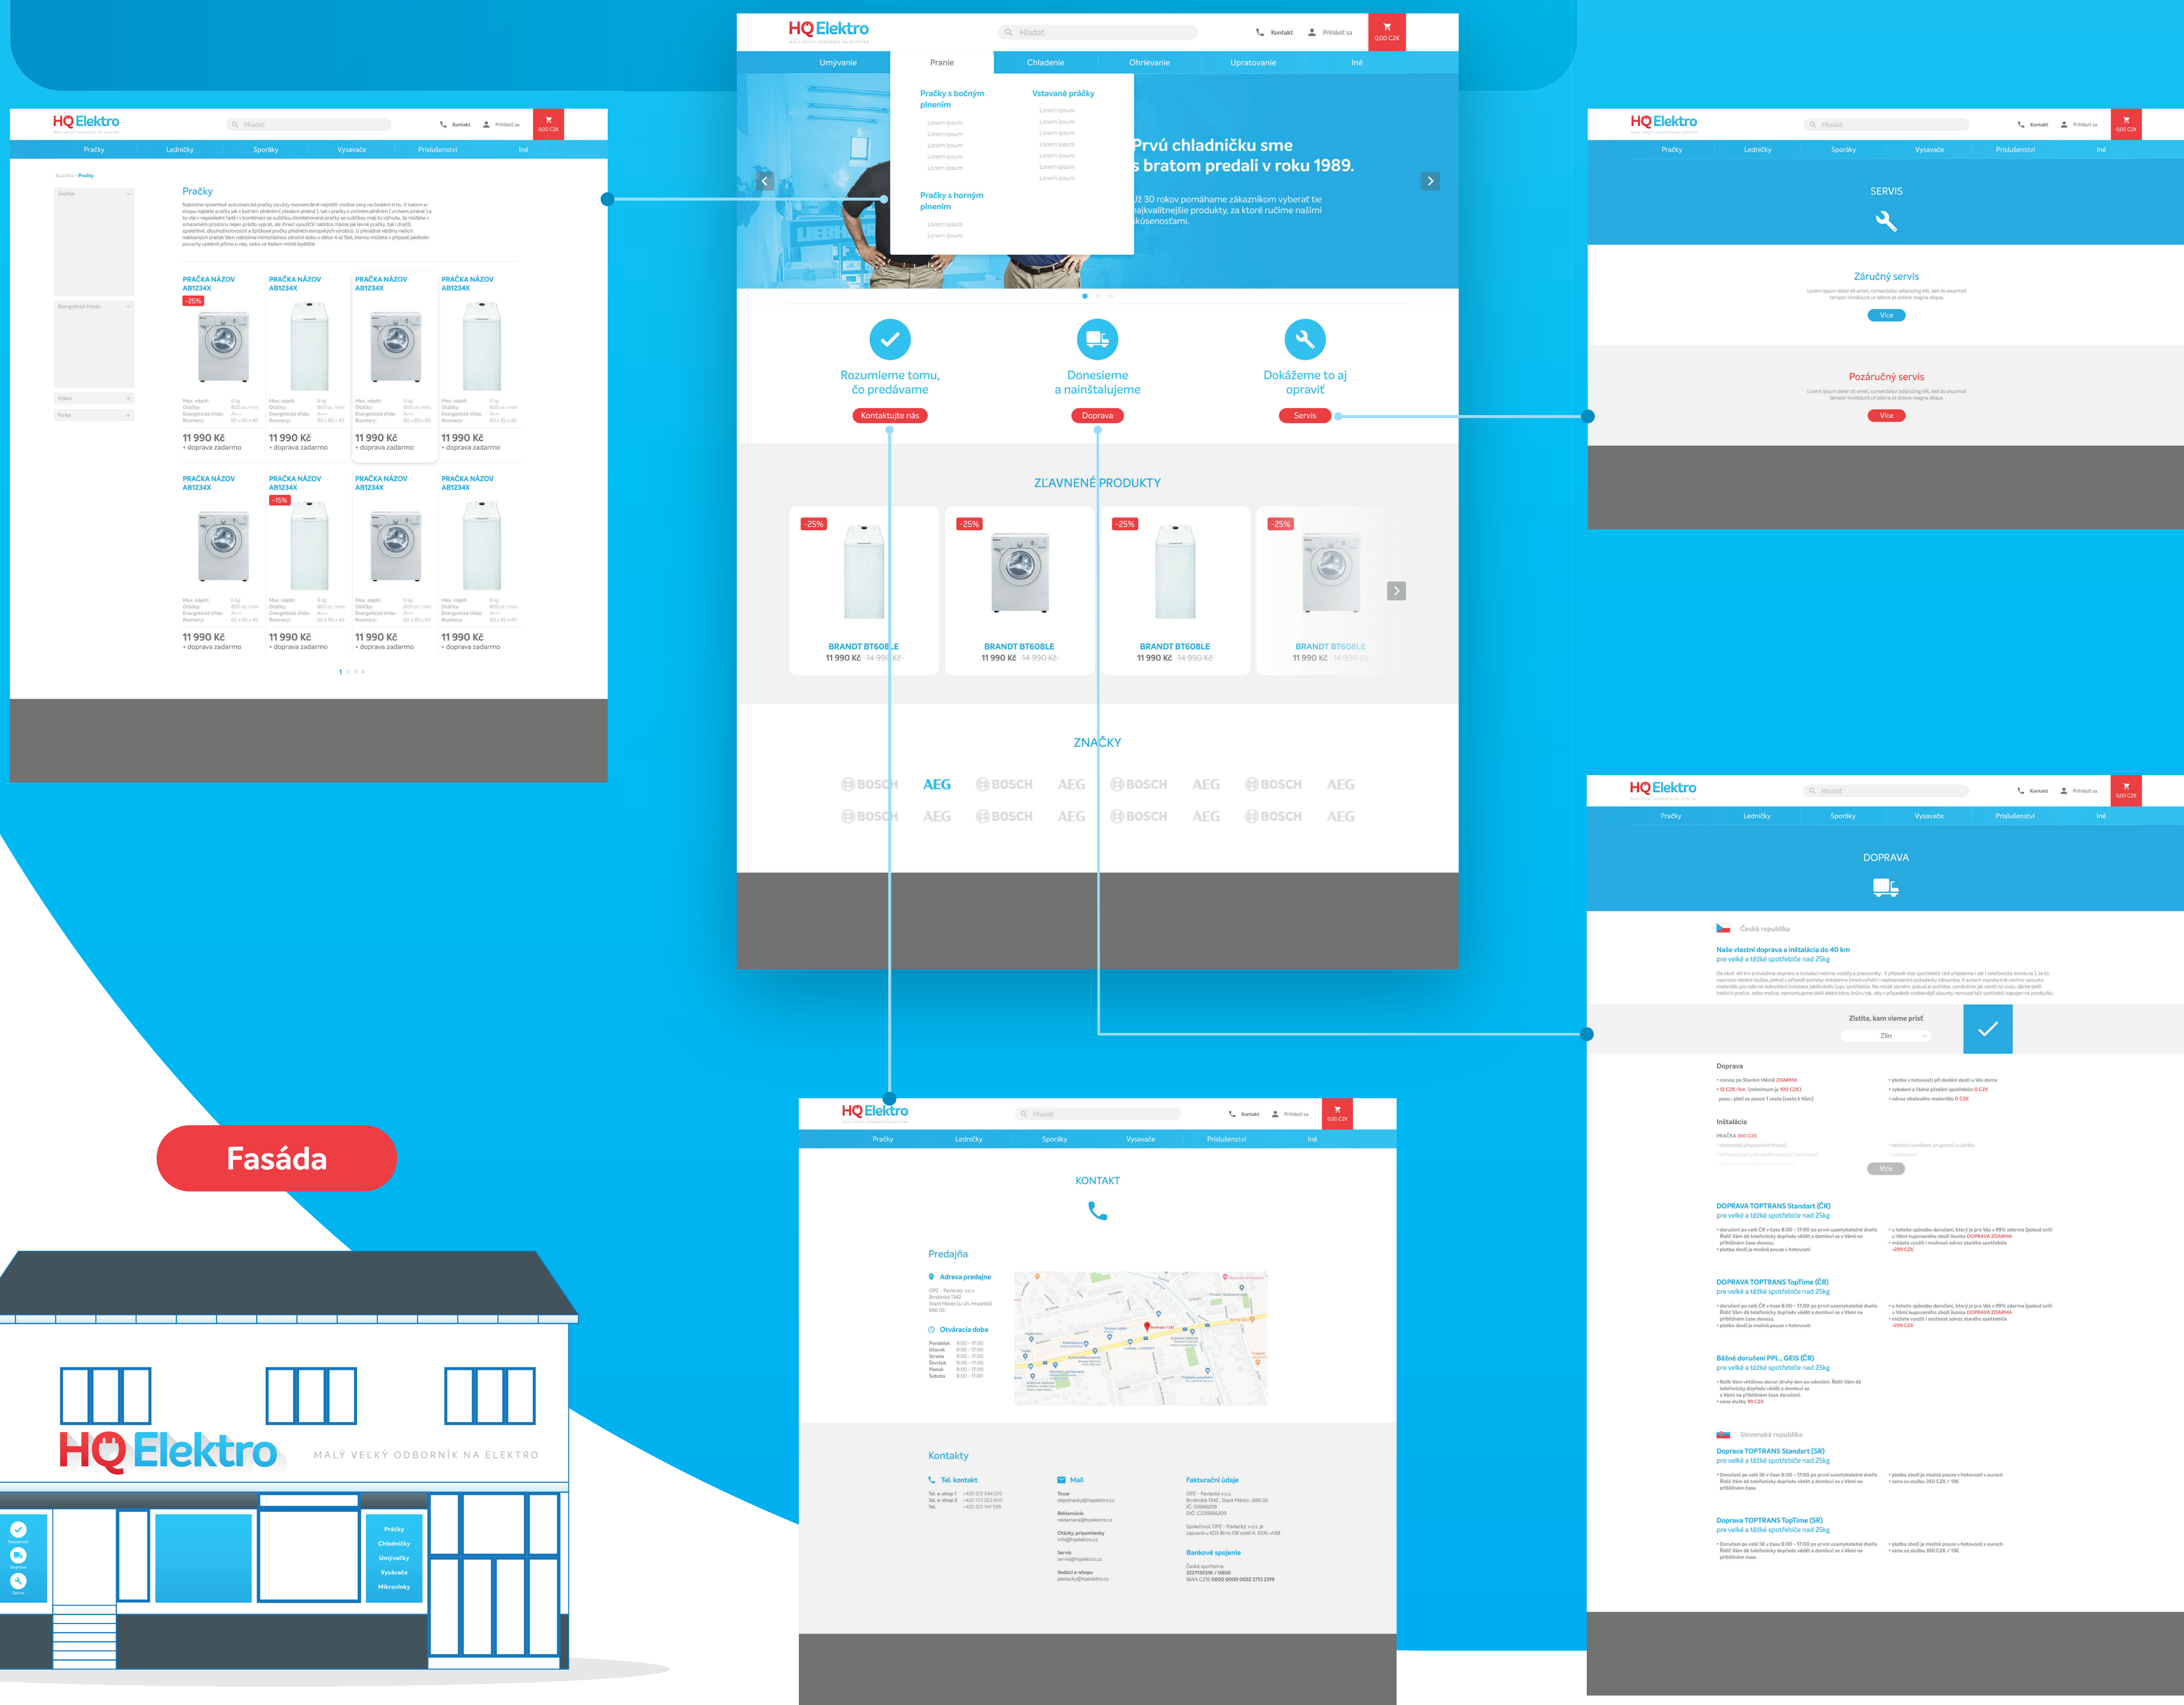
HQ Elektro
Hľadať
Kontakt
Prihlásiť sa
0,00 CZK
Umývanie
Pranie
Chladenie
Ohrievanie
Upratovanie
Iné
Pračky s bočným plnením
Lorem ipsum
Lorem ipsum
Lorem ipsum
Lorem ipsum
Lorem ipsum
Vstavané pračky
Lorem ipsum
Lorem ipsum
Lorem ipsum
Lorem ipsum
Lorem ipsum
Lorem ipsum
Lorem ipsum
Pračky s horným plnením
Lorem ipsum
Lorem ipsum
Prvú chladničku sme s bratom predali v roku 1989.
Už 30 rokov pomáhame zákazníkom vyberať tie najkvalitnejšie produkty, za ktoré ručíme našimi skúsenosťami.
Rozumieme tomu, čo predávame
Kontaktujte nás
Donesieme a nainštalujeme
Doprava
Dokážeme to aj opraviť
Servis
ZĽAVNENÉ PRODUKTY
-25%
BRANDT BT608LE
11 990 Kč 14 990 Kč
-25%
BRANDT BT608LE
11 990 Kč 14 990 Kč
-25%
BRANDT BT608LE
11 990 Kč 14 990 Kč
-25%
BRANDT BT608LE
11 990 Kč 14 990 Kč
ZNAČKY
BOSCH AEG BOSCH AEG BOSCH AEG BOSCH AEG
BOSCH AEG BOSCH AEG BOSCH AEG BOSCH AEG

HQ Elektro
Hľadať
Kontakt
Prihlásiť sa
0,00 CZK
Pračky
Ledničky
Sporáky
Vysavače
Príslušenství
Iné
Pračky
PRAČKA NÁZOV AB1234X
-25%
11 990 Kč
+ doprava zadarmo
PRAČKA NÁZOV AB1234X
11 990 Kč
+ doprava zadarmo
PRAČKA NÁZOV AB1234X
11 990 Kč
+ doprava zadarmo
PRAČKA NÁZOV AB1234X
11 990 Kč
+ doprava zadarmo
PRAČKA NÁZOV AB1234X
11 990 Kč
+ doprava zadarmo
PRAČKA NÁZOV AB1234X
-15%
11 990 Kč
+ doprava zadarmo
PRAČKA NÁZOV AB1234X
11 990 Kč
+ doprava zadarmo
PRAČKA NÁZOV AB1234X
11 990 Kč
+ doprava zadarmo
1 2 3 4

HQ Elektro
SERVIS
Záručný servis
Více
Pozáručný servis
Více

HQ Elektro
DOPRAVA
Česká republika
Naše vlastní doprava a inštalácia do 40 km
pre veľké a ťažké spotrebiče nad 25kg
Zistite, kam vieme prísť
Zlín
Doprava
Inštalácia
Více
DOPRAVA TOPTRANS Standart (ČR)
pre veľké a ťažké spotrebiče nad 25kg
DOPRAVA TOPTRANS TopTime (ČR)
pre veľké a ťažké spotrebiče nad 25kg
Běžné doručení PPL , GEIS (ČR)
pre veľké a ťažké spotrebiče nad 25kg
Slovenská republika
Doprava TOPTRANS Standart (SR)
pre veľké a ťažké spotrebiče nad 25kg
Doprava TOPTRANS TopTime (SR)
pre veľké a ťažké spotrebiče nad 25kg

HQ Elektro
KONTAKT
Predajňa
Adresa predajne
Otváracia doba
Kontakty
Tel. kontakt
Mail
Fakturační údaje
Bankové spojenie

Fasáda
HQ Elektro
MALÝ VELKÝ ODBORNÍK NA ELEKTRO
Pračky
Chladničky
Umývačky
Vysávače
Mikrovlnky